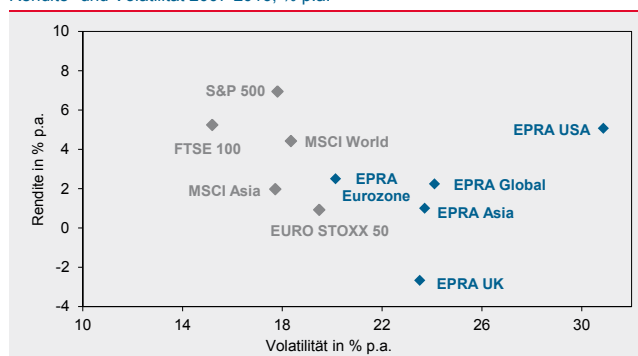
Rendite- und Volatilität 2007-2016, % p.a.

10
8
6
4
2
0
-2
-4

Rendite in % p.a.

S&P 500
FTSE 100
MSCI World
MSCI Asia
EURO STOXX 50
EPRA Eurozone
EPRA Global
EPRA Asia
EPRA USA
EPRA UK

10
14
18
22
26
30

Volatilität in % p.a.